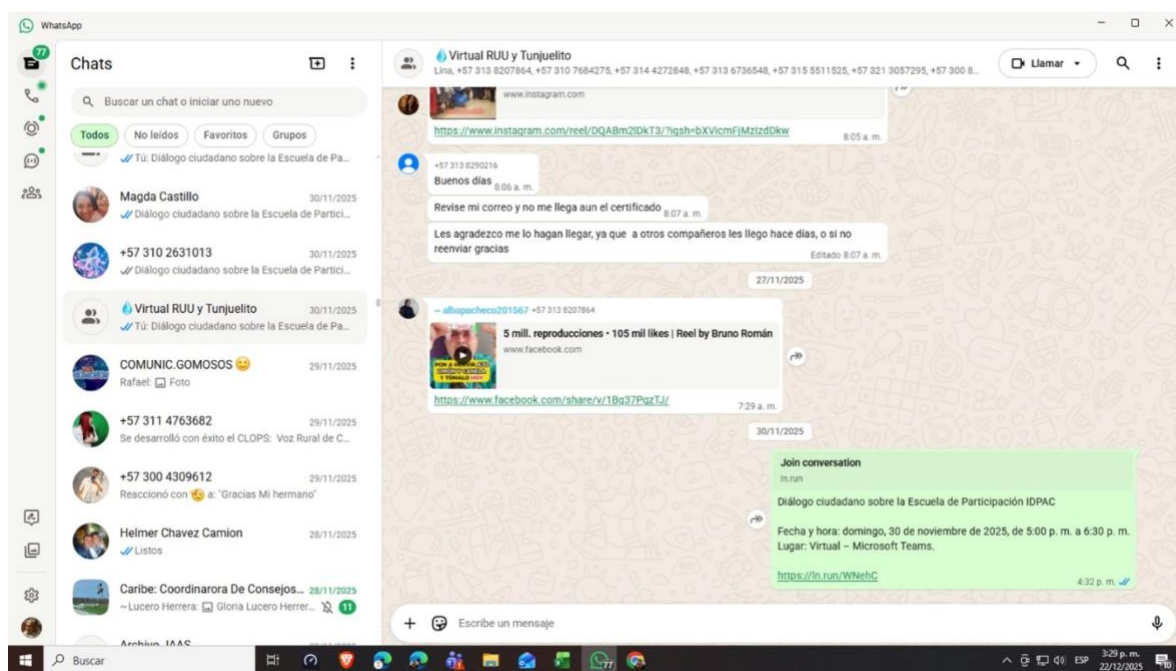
WhatsApp

77

Chats

Buscar un chat o iniciar uno nuevo

Todos No leídos Favoritos Grupos

Tú: Diálogo ciudadano sobre la Escuela de Pa...

Magda Castillo 30/11/2025
Diálogo ciudadano sobre la Escuela de Partici...

+57 310 2631013 30/11/2025
Diálogo ciudadano sobre la Escuela de Partici...

Virtual RUU y Tunjuelito 30/11/2025
Tú: Diálogo ciudadano sobre la Escuela de Pa...

COMUNIC.GOMOSOS 😊 29/11/2025
Rafael: Foto

+57 311 4763682 29/11/2025
Se desarrolló con éxito el CLOPS: Voz Rural de C...

+57 300 4309612 29/11/2025
Reaccionó con 😘 a: "Gracias Mi hermano"

Helmer Chavez Camion 28/11/2025
Listos

Caribe: Coordinarora De Consejos... 28/11/2025
~Lucero Herrera: Gloria Lucero Herrer... 11

Archivo JAAS

Virtual RUU y Tunjuelito
Lina, +57 313 8207864, +57 310 7684275, +57 314 4272848, +57 313 6736548, +57 315 5511525, +57 321 3057295, +57 300 8...

Llamar

www.instagram.com

https://www.instagram.com/reel/DQABm2lDkT3/?igsh=bXVicmFjMzIzdDkw 8:05 a. m.

+57 313 8290216
Buenos días 8:06 a. m.

Revise mi correo y no me llega aun el certificado 8:07 a. m.

Les agradezco me lo hagan llegar, ya que a otros compañeros les llego hace días, o si no reenviar gracias
Editado 8:07 a. m.

27/11/2025

~ albapacheco201567 +57 313 8207864

5 mill. reproducciones · 105 mil likes | Reel by Bruno Román
www.facebook.com

https://www.facebook.com/share/v/1Bq37PgzTJ/ 7:29 a. m.

30/11/2025

Join conversation
ln.run

Diálogo ciudadano sobre la Escuela de Participación IDPAC

Fecha y hora: domingo, 30 de noviembre de 2025, de 5:00 p. m. a 6:30 p. m.
Lugar: Virtual – Microsoft Teams.

https://ln.run/WNehC 4:32 p. m.

Escribe un mensaje

Buscar

ESP 3:29 p. m. 22/12/2025